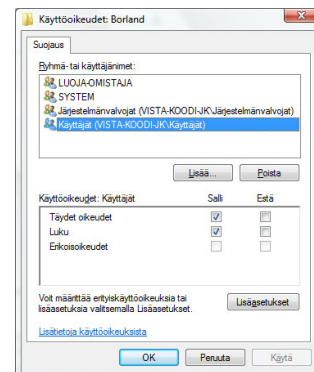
Käyttöoikeudet: Borland

Suojaus

Ryhmä- tai käyttäjänimet:

LUOJA-OMISTAJA
SYSTEM
Järjestelmänvalvojat (VISTA-KOODI-JK\Järjestelmänvalvojat)
Käyttäjät (VISTA-KOODI-JK\Käyttäjät)

Lisää...
Poista

Käyttöoikeudet: Käyttäjät

| | Salli | Estä |
|---|---|---|
| Täydet oikeudet | ☑ | ☐ |
| Luku | ☑ | ☐ |
| Erikoisoikeudet | ☐ | ☐ |

Voit määrittää erityiskäyttöoikeuksia tai lisäasetuksia valitsemalla Lisäasetukset.

Lisäasetukset

Lisätietoja käyttöoikeuksista

OK
Peruuta
Käytä